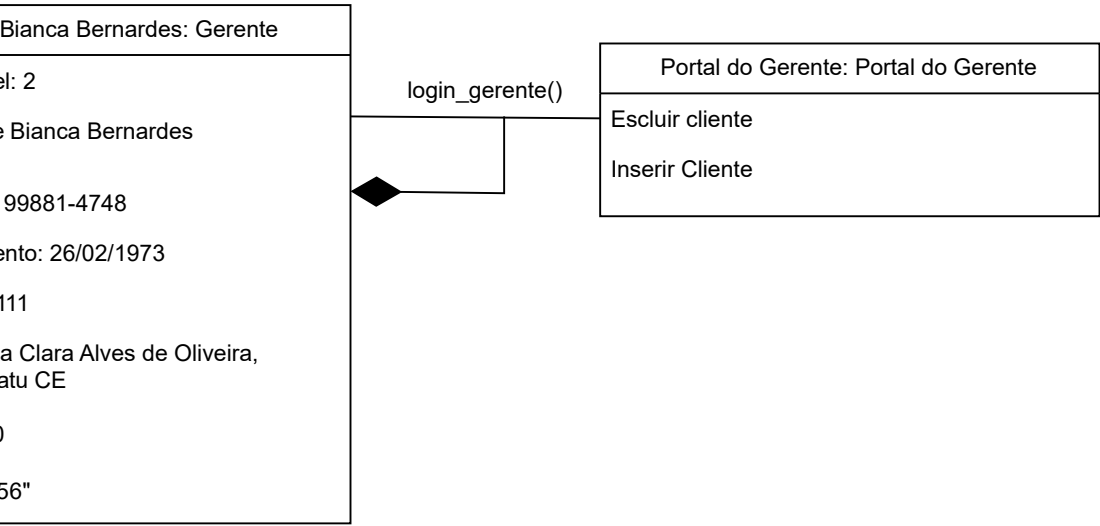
Bianca Bernardes: Gerente

el: 2

e Bianca Bernardes

99881-4748

ento: 26/02/1973

111

a Clara Alves de Oliveira, atu CE

0

56"

login_gerente()

Portal do Gerente: Portal do Gerente

Escluir cliente

Inserir Cliente